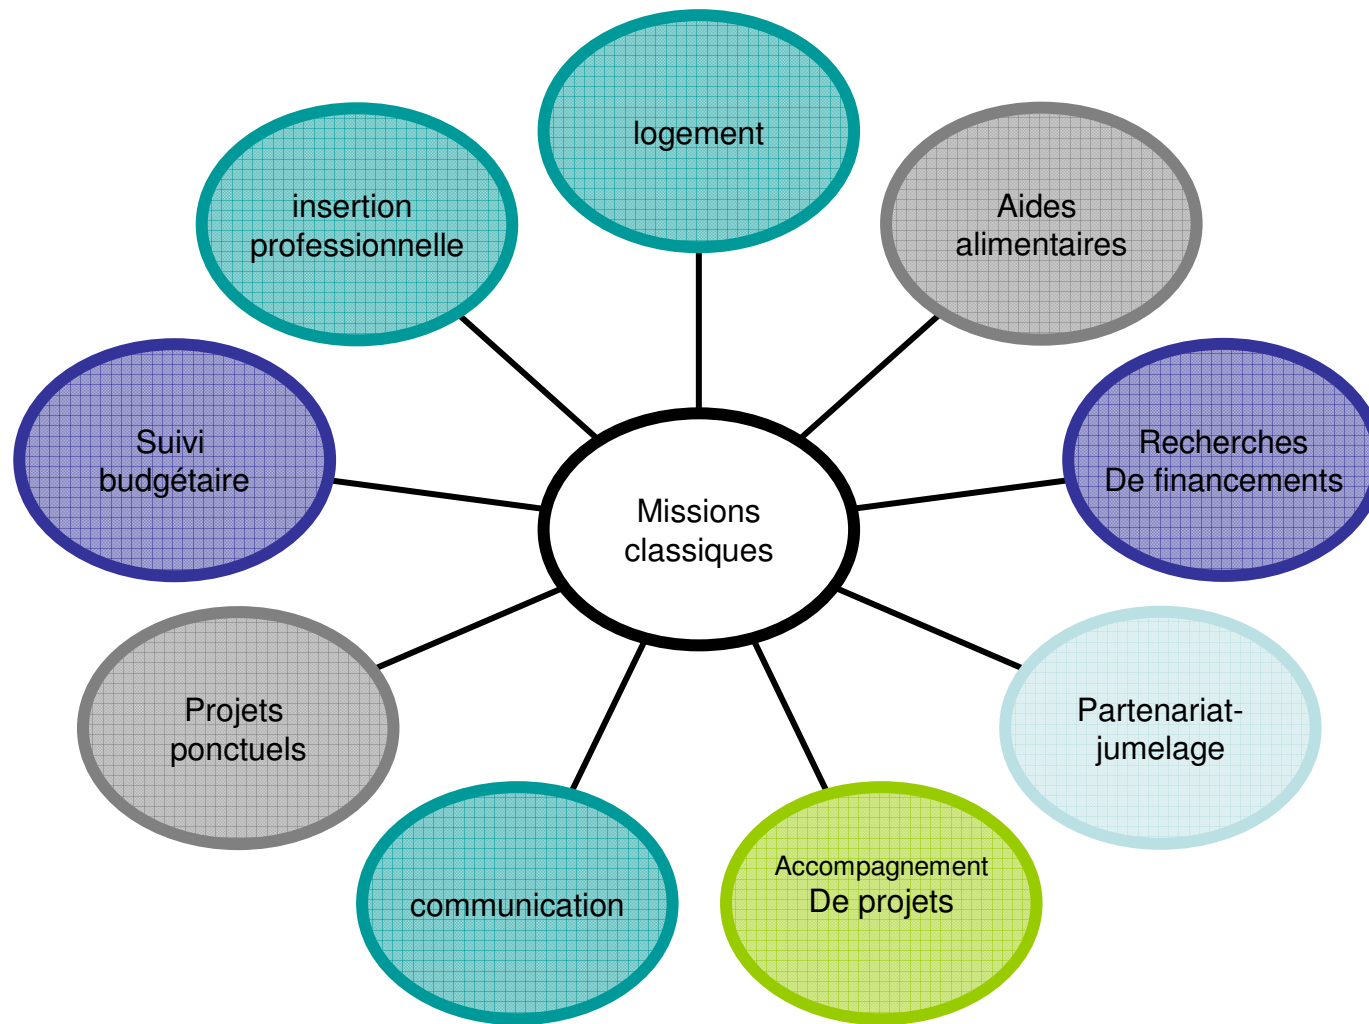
Missions classiques

logement

Aides alimentaires

Recherches De financements

Partenariat-jumelage

Accompagnement De projets

communication

Projets ponctuels

Suivi budgétaire

insertion professionnelle